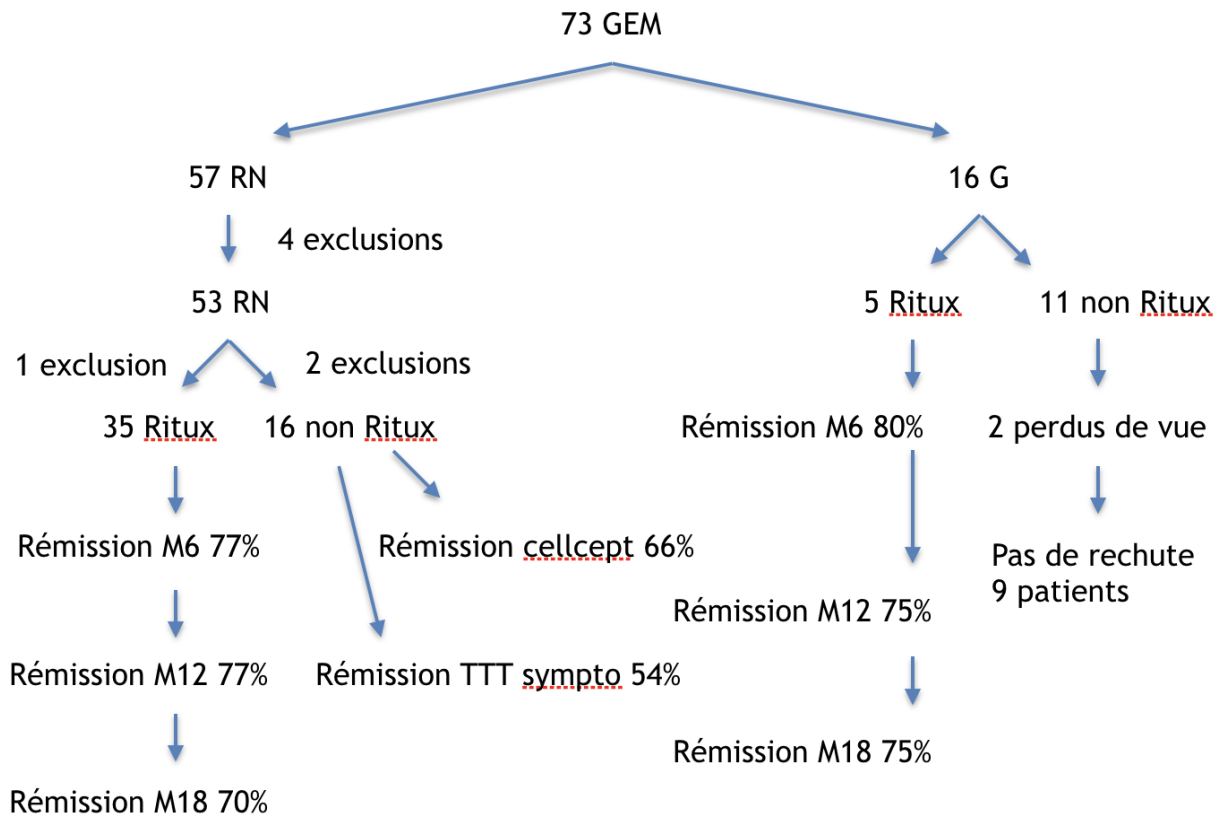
73 GEM

57 RN

4 exclusions

53 RN

1 exclusion

2 exclusions

35 Ritux

16 non Ritux

Rémission M6 77%

Rémission cellcept 66%

Rémission M12 77%

Rémission TTT sympto 54%

Rémission M18 70%

16 G

5 Ritux

11 non Ritux

Rémission M6 80%

2 perdus de vue

Pas de rechute
9 patients

Rémission M12 75%

Rémission M18 75%